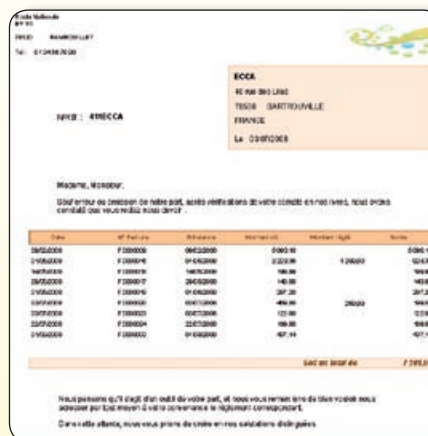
Ecole Nationale
BP 93
78120 RAMBOUILLET
Tel : 0134567890

ECCA
46 rue des Lilas
78508 SARTROUVILLE
FRANCE

Le 03/08/2009

NR° : 411ECCA

Madame, Monsieur,

Sauf erreur ou omission de notre part, après vérifications de votre compte en nos livres, nous avons constaté que vous restiez nous devoir :

| Date | N° Facture | Échéance | Montant HT | Montant réglé | Solde |
|---|---|---|---|---|---|
| 09/02/2009 | F2009008 | 09/03/2009 | 5060.16 | | 5060.1 |
| 01/05/2009 | F2009016 | 01/06/2009 | 2,223.98 | 1,200.00 | 1,023 |
| 16/05/2009 | F2009018 | 16/06/2009 | 168.86 | | 168. |
| 18/05/2009 | F2009017 | 18/06/2009 | 145.88 | | 145. |
| 01/06/2009 | F2009019 | 01/07/2009 | 297.28 | | 297. |
| 03/07/2009 | F2009020 | 03/07/2009 | 456.98 | 250.00 | 156. |
| 03/07/2009 | F2009023 | 03/07/2009 | 122.98 | | 122. |
| 22/07/2009 | F2009024 | 22/07/2009 | 168.88 | | 168. |
| 01/08/2009 | F2009022 | 01/09/2009 | 427.14 | | 427. |

Solde en faveur de F 7,569.

Nous pensons qu'il s'agit d'un oubli de votre part, et nous vous remercions de bien vouloir nous adresser par tout moyen à votre convenance le règlement correspondant.

Dans cette attente, nous vous prions de croire en nos salutations distinguées.